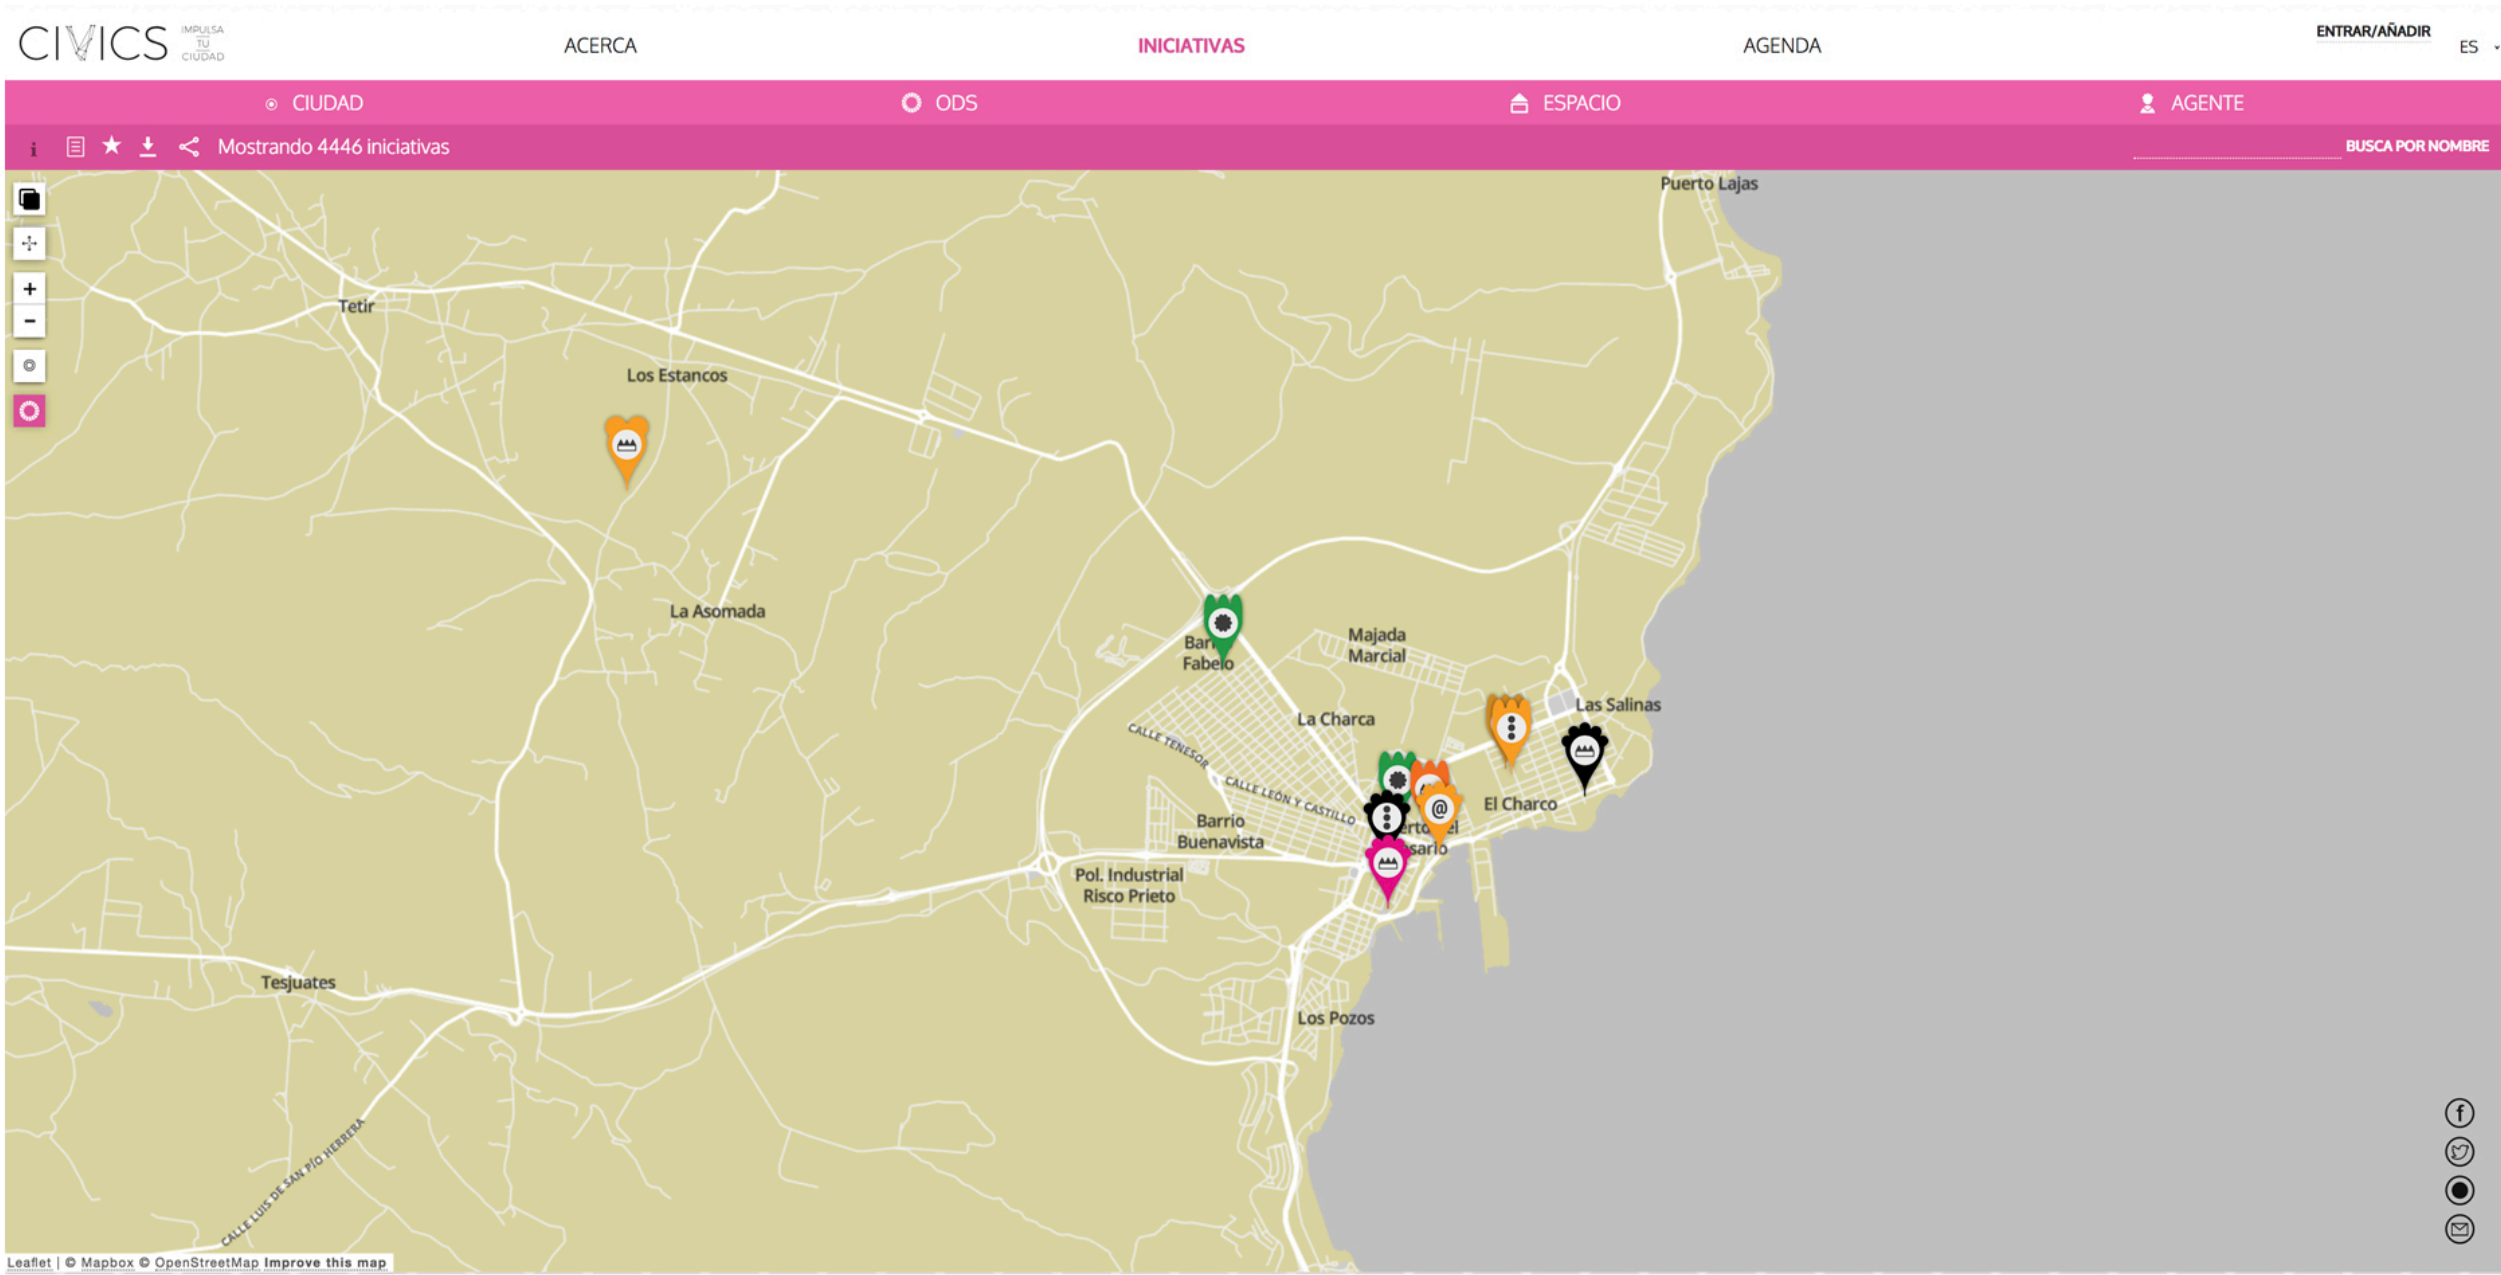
CIVICS IMPULSA TU CIUDAD

ACERCA INICIATIVAS AGENDA

ENTRAR/AÑADIR ES

CIUDAD ODS ESPACIO AGENTE

i Mostrando 4446 iniciativas

BUSCA POR NOMBRE

+
−

Puerto Lajas

Tetir

Los Estancos

La Asomada

Barrio Fabelo

Majada Marcial

La Charca

Las Salinas

CALLE TENESOR

CALLE LEÓN Y CASTILLO

El Charco

Barrio Buenavista

Puerto del Rosario

Pol. Industrial Risco Prieto

Tesjuates

Los Pozos

CALLE LUIS DE SAN PÍO HERRERA

Leaflet | © Mapbox © OpenStreetMap Improve this map